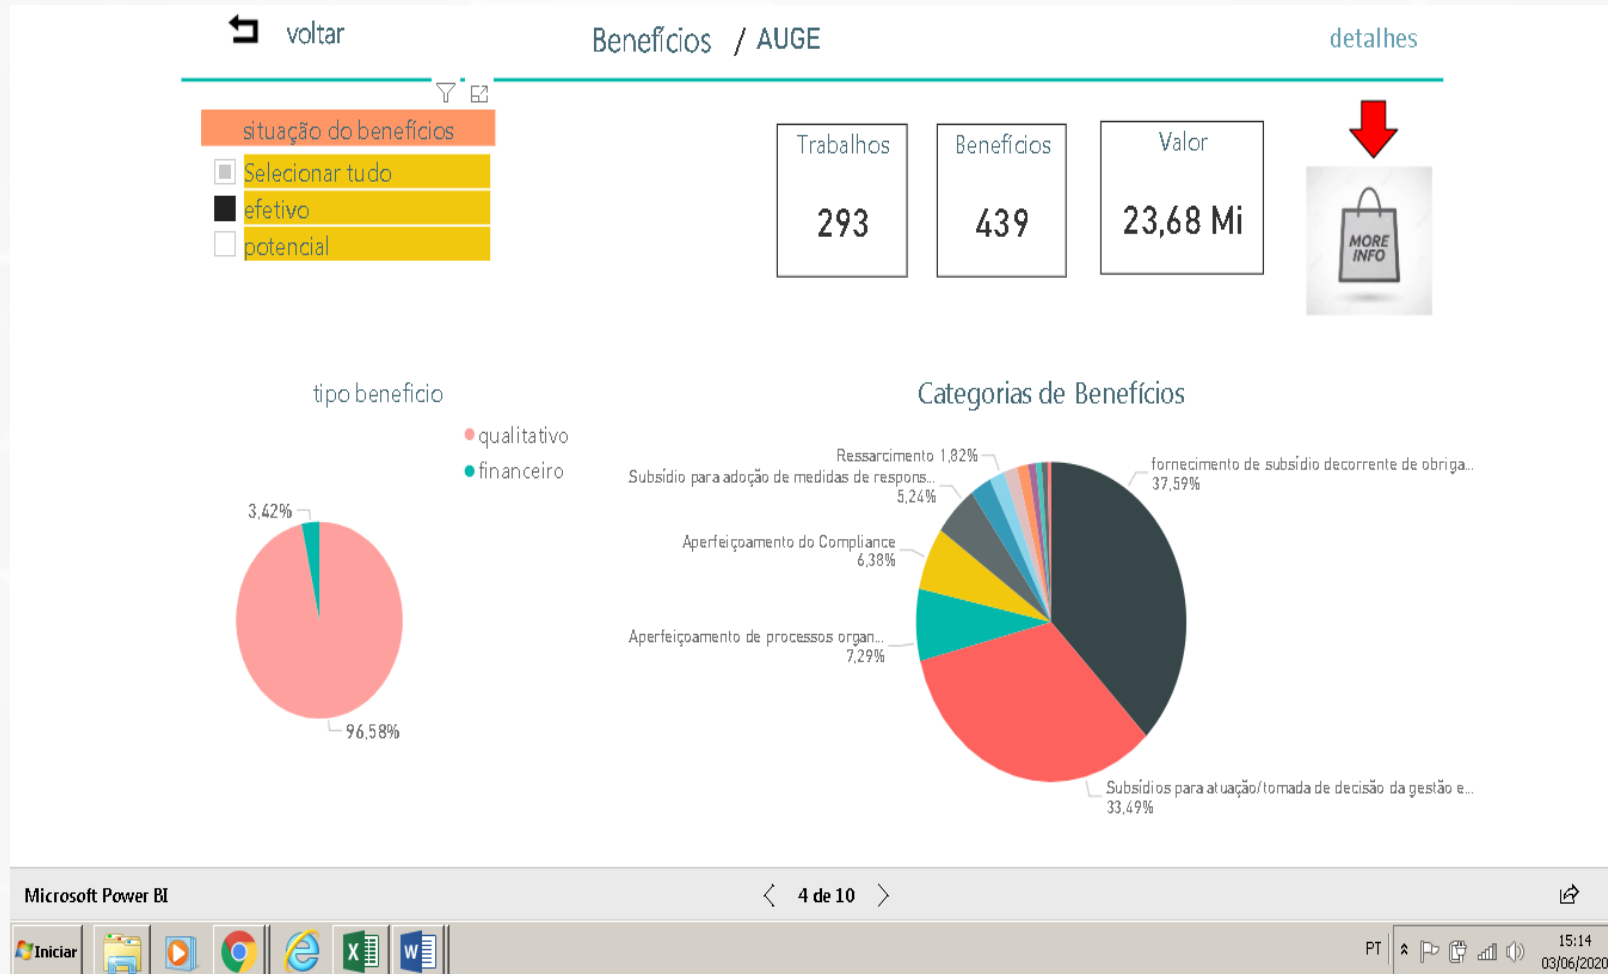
voltar

Benefícios / AUGE

detalhes

situação do benefícios

Selecionar tudo

efetivo

potencial

| Trabalhos | Benefícios | Valor |
|---|---|---|
| 293 | 439 | 23,68 Mi |

MORE INFO

tipo beneficio

qualitativo

financeiro

3,42%

96,58%

Categorias de Benefícios

Ressarcimento 1,82%

Subsídio para adoção de medidas de respons...
5,24%

Aperfeiçoamento do Compliance
6,38%

Aperfeiçoamento de processos organ...
7,29%

fornecimento de subsídio decorrente de obriga...
37,59%

Subsídios para atuação/tomada de decisão da gestão e...
33,49%

Microsoft Power BI

4 de 10

Iniciar

PT

15:14
03/06/2020